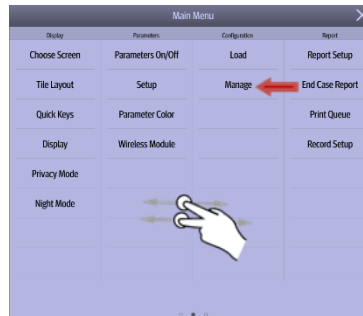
Main Menu

| Display | Parameters | Configuration | Report |
|---|---|---|---|
| Choose Screen | Parameters On/Off | Load | Report Setup |
| Tile Layout | Setup | Manage | End Case Report |
| Quick Keys | Parameter Color | | Print Queue |
| Display | Wireless Module | | Record Setup |
| Privacy Mode | | | |
| Night Mode | | | |